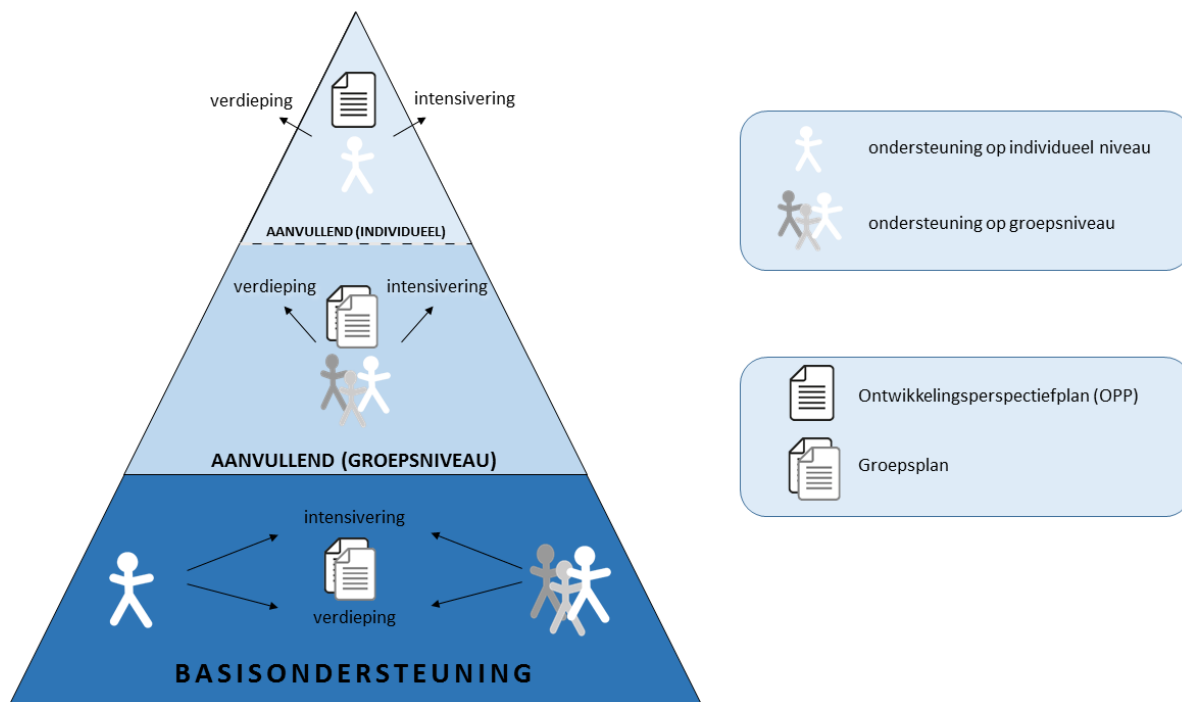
verdieping

intensivering

AANVULLEND (INDIVIDUEEL)

verdieping

intensivering

AANVULLEND (GROEPSNIVEAU)

intensivering

verdieping

BASISONDERSTEUNING

ondersteuning op individueel niveau

ondersteuning op groepsniveau

Ontwikkelingsperspectiefplan (OPP)

Groepsplan